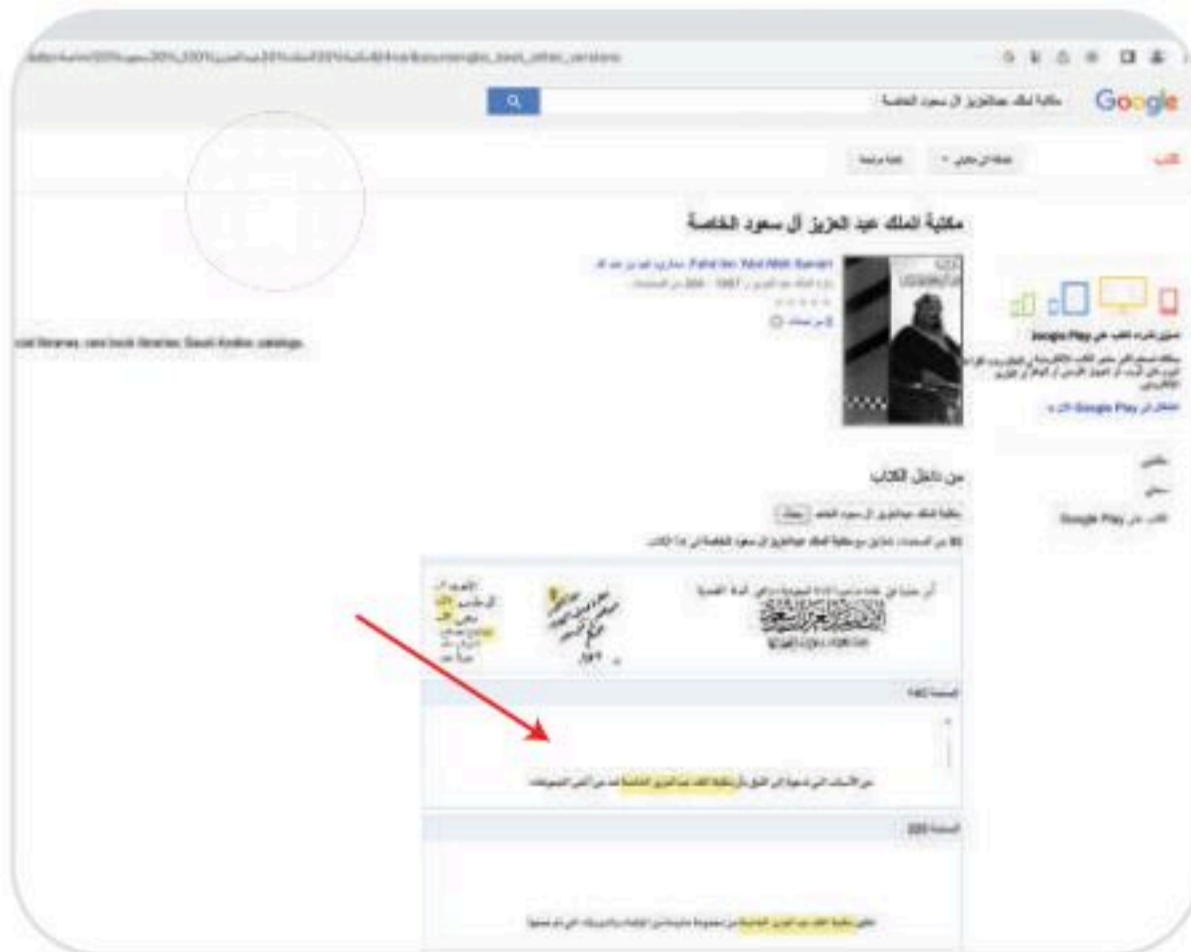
Google

مكتبة الملك عبدالعزيز آل سعود الخاصة

كتب

مكتبة الملك عبد العزيز آل سعود الخاصة

Fahd bin 'Abd Allah Samari

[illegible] 1997 - 200 من الصفحات

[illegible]

Google Play

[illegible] Google Play

من داخل الكتاب

مكتبة الملك عبدالعزيز آل سعود الخاصة

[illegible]

الصفحة 142

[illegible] مكتبة الملك عبدالعزيز الخاصة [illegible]

الصفحة 220

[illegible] مكتبة الملك عبد العزيز الخاصة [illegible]

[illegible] Saudi Arabia catalogs.